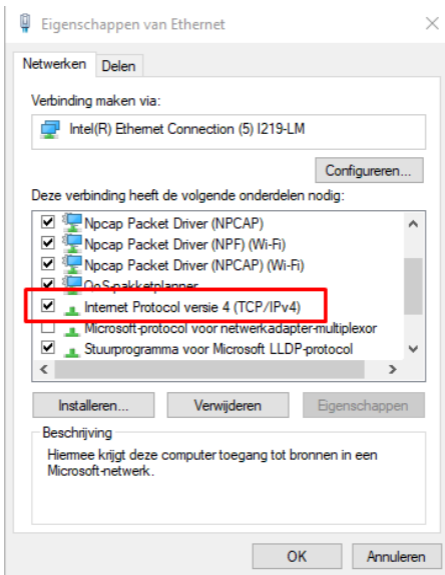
Eigenschappen van Ethernet

Netwerken
Delen

Verbinding maken via:

Intel(R) Ethernet Connection (5) I219-LM

Configureren...

Deze verbinding heeft de volgende onderdelen nodig:

Npcap Packet Driver (NPCAP)
Npcap Packet Driver (NPF) (Wi-Fi)
Npcap Packet Driver (NPCAP) (Wi-Fi)
QoS-pakketplanner
Internet Protocol versie 4 (TCP/IPv4)
Microsoft-protocol voor netwerkadapter-multiplexor
Stuurprogramma voor Microsoft LLDP-protocol

Installeren...
Verwijderen
Eigenschappen

Beschrijving
Hiermee krijgt deze computer toegang tot bronnen in een Microsoft-netwerk.

OK
Annuleren